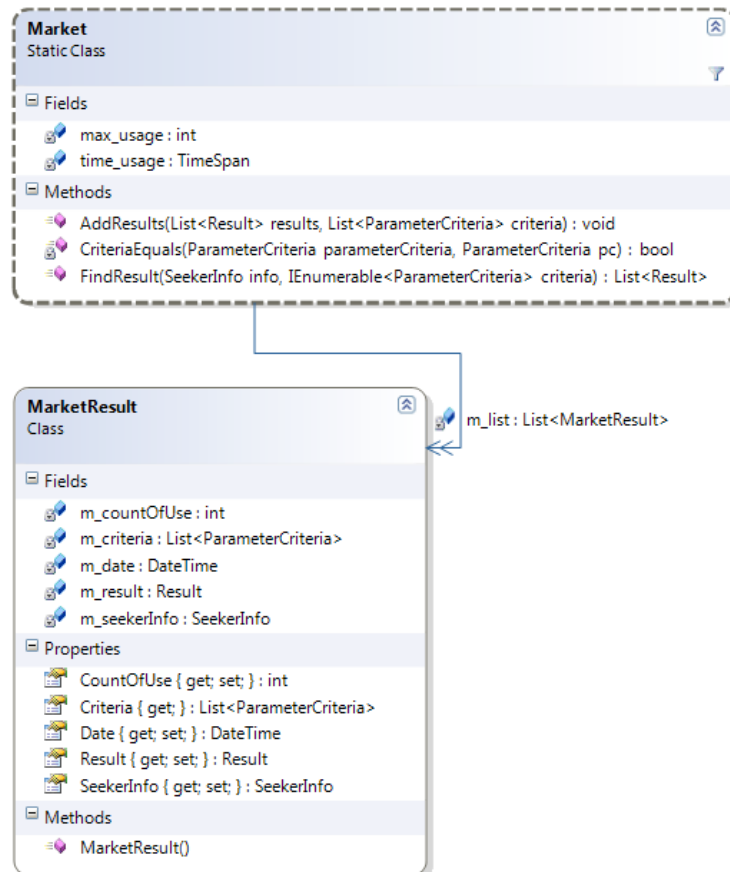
Market
Static Class

Fields
max_usage : int
time_usage : TimeSpan

Methods
AddResults(List<Result> results, List<ParameterCriteria> criteria) : void
CriteriaEquals(ParameterCriteria parameterCriteria, ParameterCriteria pc) : bool
FindResult(SeekerInfo info, IEnumerable<ParameterCriteria> criteria) : List<Result>

m_list : List<MarketResult>

MarketResult
Class

Fields
m_countOfUse : int
m_criteria : List<ParameterCriteria>
m_date : DateTime
m_result : Result
m_seekerInfo : SeekerInfo

Properties
CountOfUse { get; set; } : int
Criteria { get; } : List<ParameterCriteria>
Date { get; set; } : DateTime
Result { get; set; } : Result
SeekerInfo { get; set; } : SeekerInfo

Methods
MarketResult()